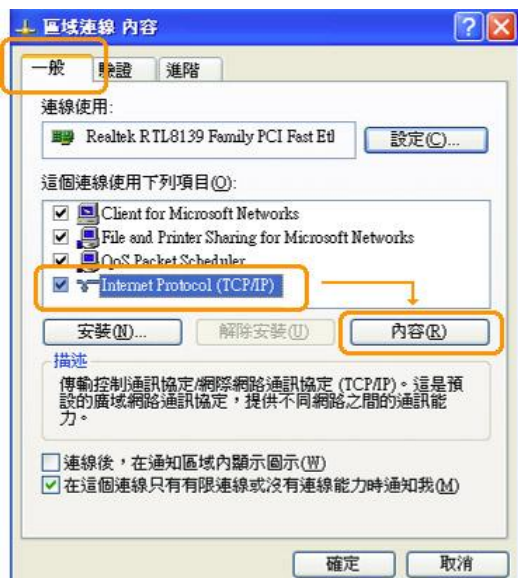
區域連線 內容

一般 驗證 進階

連線使用:

Realtek RTL8139 Family PCI Fast Et

設定(C)...

這個連線使用下列項目(O):

Client for Microsoft Networks
File and Printer Sharing for Microsoft Networks
QoS Packet Scheduler
Internet Protocol (TCP/IP)

安裝(N)... 解除安裝(U) 內容(R)

描述

傳輸控制通訊協定/網際網路通訊協定 (TCP/IP)。這是預設的廣域網路通訊協定，提供不同網路之間的通訊能力。

連線後，在通知區域內顯示圖示(W)
在這個連線只有有限連線或沒有連線能力時通知我(M)

確定 取消